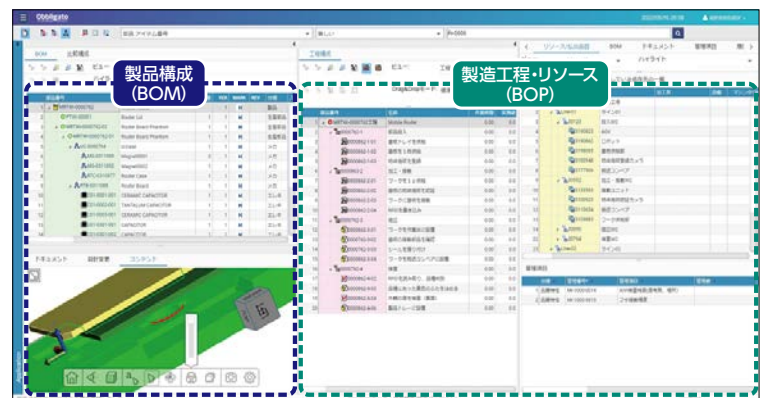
Obbligato

製品構成
(BOM)

製造工程・リソース
(BOP)

BOM
比較構成
工程構成
リソース/生産設備
BOM
ドキュメント
管理項目
ハードライト

Mobile Router
Router Lid
Router Board Phantom
Router Board Phantom
Router Board
CERAMIC CAPACITOR
TANTALUM CAPACITOR
CERAMIC CAPACITOR
CAPACITOR

ドキュメント
設計变更
コンテンツ

部品投入
基板クリーム半田
基板部品実装
リフロー
加工・検査
検査
ラベル貼付
梱包
出荷